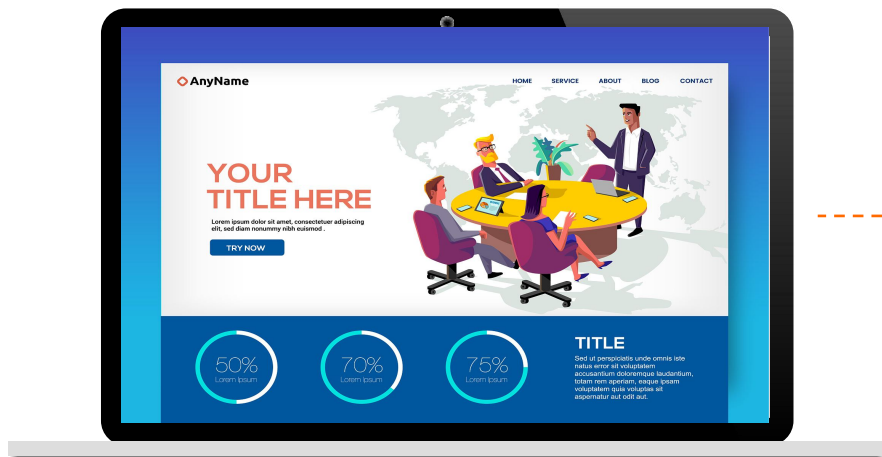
AnyName

HOME SERVICE ABOUT BLOG CONTACT

YOUR TITLE HERE

Lorem ipsum dolor sit amet, consectetuer adipiscing elit, sed diam nonummy nibh euismod .

TRY NOW

50%
Lorem Ipsum

70%
Lorem Ipsum

75%
Lorem Ipsum

TITLE

Sed ut perspiciatis unde omnis iste natus error sit voluptatem accusantium doloremque laudantium, totam rem aperiam, eaque ipsam voluptatem quia voluptas sit aspernatur aut odit aut.